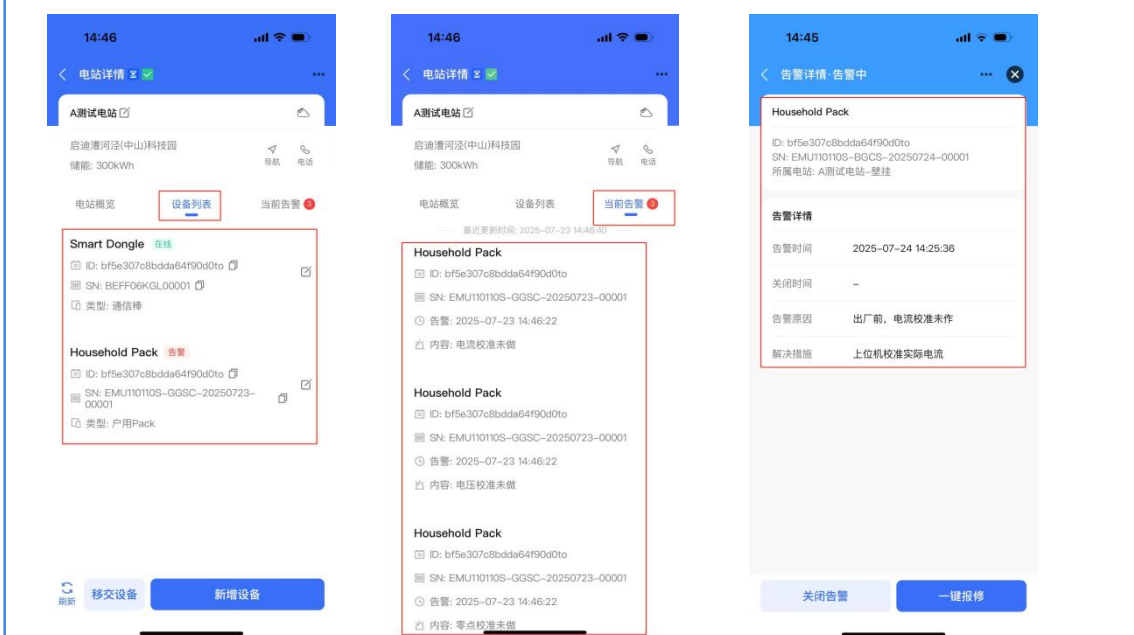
14:46

电站详情

A测试电站

启迪漕河泾(中山)科技园
储能: 300kWh

导航 电话

电站概览 设备列表 当前告警 3

Smart Dongle 在线
ID: bf5e307c8bdda64f90d0to
SN: BEFF06KGL00001
类型: 通信棒

Household Pack 告警
ID: bf5e307c8bdda64f90d0to
SN: EMU110110S-GGSC-20250723-00001
类型: 户用Pack

刷新 移交设备 新增设备

14:46

电站详情

A测试电站

启迪漕河泾(中山)科技园
储能: 300kWh

导航 电话

电站概览 设备列表 当前告警 3

最近更新时间: 2025-07-23 14:46:40

Household Pack
ID: bf5e307c8bdda64f90d0to
SN: EMU110110S-GGSC-20250723-00001
告警: 2025-07-23 14:46:22
内容: 电流校准未做

Household Pack
ID: bf5e307c8bdda64f90d0to
SN: EMU110110S-GGSC-20250723-00001
告警: 2025-07-23 14:46:22
内容: 电压校准未做

Household Pack
ID: bf5e307c8bdda64f90d0to
SN: EMU110110S-GGSC-20250723-00001
告警: 2025-07-23 14:46:22
内容: 零点校准未做

14:45

告警详情·告警中

Household Pack

ID: bf5e307c8bdda64f90d0to
SN: EMU110110S-BGCS-20250724-00001
所属电站: A测试电站-壁挂

告警详情

| 告警时间 | 2025-07-24 14:25:36 |
|---|---|
| 关闭时间 | – |
| 告警原因 | 出厂前，电流校准未作 |
| 解决措施 | 上位机校准实际电流 |

关闭告警 一键报修